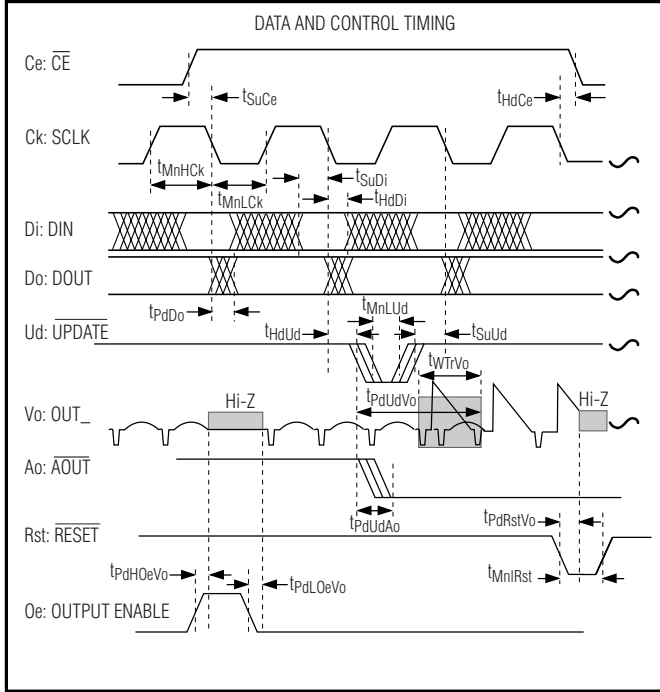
DATA AND CONTROL TIMING

Ce: $\overline{CE}$

$t_{SuCe}$

$t_{HdCe}$

Ck: SCLK

$t_{MnHCk}$

$t_{MnLCk}$

$t_{SuDi}$

$t_{HdDi}$

Di: DIN

Do: DOUT

$t_{PdDo}$

$t_{MnLUd}$

Ud: $\overline{UPDATE}$

$t_{HdUd}$

$t_{SuUd}$

$t_{WTrVo}$

$t_{PdUdVo}$

Vo: OUT_

Hi-Z

Hi-Z

Ao: $\overline{AOUT}$

$t_{PdUdAo}$

$t_{PdRstVo}$

Rst: $\overline{RESET}$

$t_{MnlRst}$

$t_{PdHOeVo}$

$t_{PdLOeVo}$

Oe: OUTPUT ENABLE